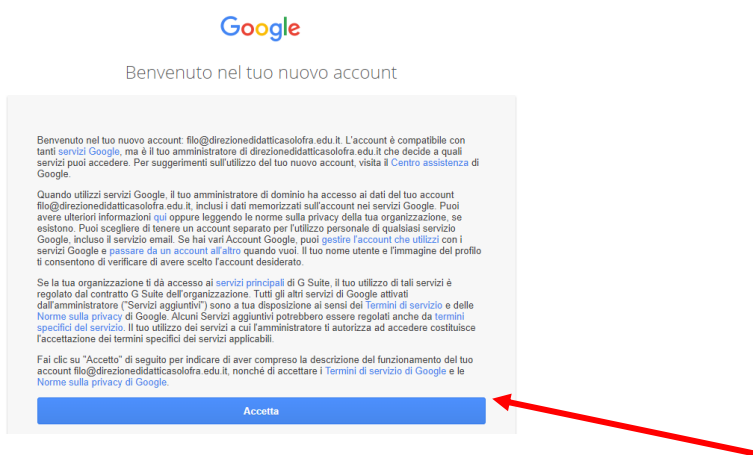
Google

Benvenuto nel tuo nuovo account

Benvenuto nel tuo nuovo account: filo@direzionedidatticasolofra.edu.it. L'account è compatibile con tanti servizi Google, ma è il tuo amministratore di direzionedidatticasolofra.edu.it che decide a quali servizi puoi accedere. Per suggerimenti sull'utilizzo del tuo nuovo account, visita il Centro assistenza di Google.

Quando utilizzi servizi Google, il tuo amministratore di dominio ha accesso ai dati del tuo account filo@direzionedidatticasolofra.edu.it, inclusi i dati memorizzati sull'account nei servizi Google. Puoi avere ulteriori informazioni qui oppure leggendo le norme sulla privacy della tua organizzazione, se esistono. Puoi scegliere di tenere un account separato per l'utilizzo personale di qualsiasi servizio Google, incluso il servizio email. Se hai vari Account Google, puoi gestire l'account che utilizzi con i servizi Google e passare da un account all'altro quando vuoi. Il tuo nome utente e l'immagine del profilo ti consentono di verificare di avere scelto l'account desiderato.

Se la tua organizzazione ti dà accesso ai servizi principali di G Suite, il tuo utilizzo di tali servizi è regolato dal contratto G Suite dell'organizzazione. Tutti gli altri servizi di Google attivati dall'amministratore ("Servizi aggiuntivi") sono a tua disposizione ai sensi dei Termini di servizio e delle Norme sulla privacy di Google. Alcuni Servizi aggiuntivi potrebbero essere regolati anche da termini specifici del servizio. Il tuo utilizzo dei servizi a cui l'amministratore ti autorizza ad accedere costituisce l'accettazione dei termini specifici dei servizi applicabili.

Fai clic su "Accetto" di seguito per indicare di aver compreso la descrizione del funzionamento del tuo account filo@direzionedidatticasolofra.edu.it, nonché di accettare i Termini di servizio di Google e le Norme sulla privacy di Google.

Accetta